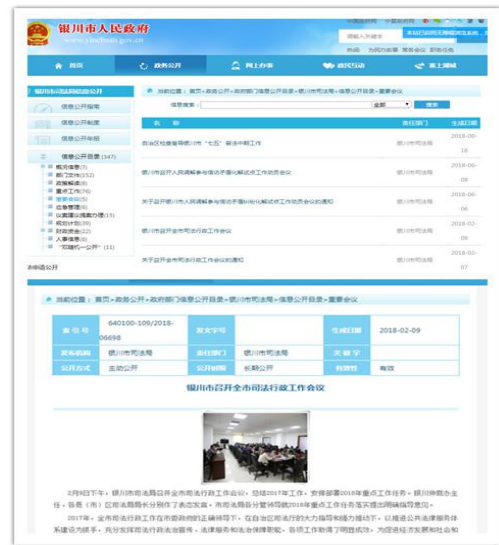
银川市人民政府
www.yinchuan.gov.cn

首页 政务公开 网上办事 政民互动 塞上湖城

银川市司法局信息公开
信息公开指南
信息公开制度
信息公开年报
信息公开目录 (147)
概况信息 (5)
部门文件 (152)
政策解读 (8)
重点工作 (76)
重要会议 (6)
信息管理 (2)
权责清单 (11)
规划计划 (5)
财政资金 (22)
人事信息 (5)
"双随机一公开" (11)

当前位置：首页 > 政务公开 > 政府部门信息公开目录 > 银川市司法局 > 信息公开目录 > 重要会议

| 名称 | 责任部门 | 生成日期 |
|---|---|---|
| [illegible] | 银川市司法局 | 2018-09-18 |
| 银川市召开人民调解参与信访矛盾化解试点工作动员会议 | 银川市司法局 | 2018-06-08 |
| 关于召开银川市人民调解参与信访矛盾纠纷化解试点工作动员会议的通知 | 银川市司法局 | 2018-06-06 |
| 银川市召开全市司法行政工作会议 | 银川市司法局 | 2018-02-09 |
| 关于召开全市司法行政工作会议的通知 | 银川市司法局 | 2018-02-07 |

当前位置：首页 > 政务公开 > 政府部门信息公开目录 > 银川市司法局 > 信息公开目录 > 重要会议

| 索引号 | 640100-109/2018-06698 | 发文字号 | | 生成日期 | 2018-02-09 |
|---|---|---|---|---|---|
| 发布机构 | 银川市司法局 | 责任部门 | 银川市司法局 | 关键字 | |
| 公开方式 | 主动公开 | 公开时限 | 长期公开 | 有效性 | 有效 |

银川市召开全市司法行政工作会议

2月9日下午，银川市司法局召开全市司法行政工作会议，总结2017年工作，安排部署2018年重点工作任务。银川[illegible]主任、各县（市）区司法局局长分别作了表态发言。市司法局各分管领导就2018年重点工作任务落实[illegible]。

2017年，全市司法行政工作在市委政府的正确领导下，在自治区司法厅的大力指导和推动下，以推进公共法律服务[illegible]为抓手，充分发挥司法行政法治宣传、法律服务和法治保障职能，各项工作取得了明显成效，为促进经济发展和社会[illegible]